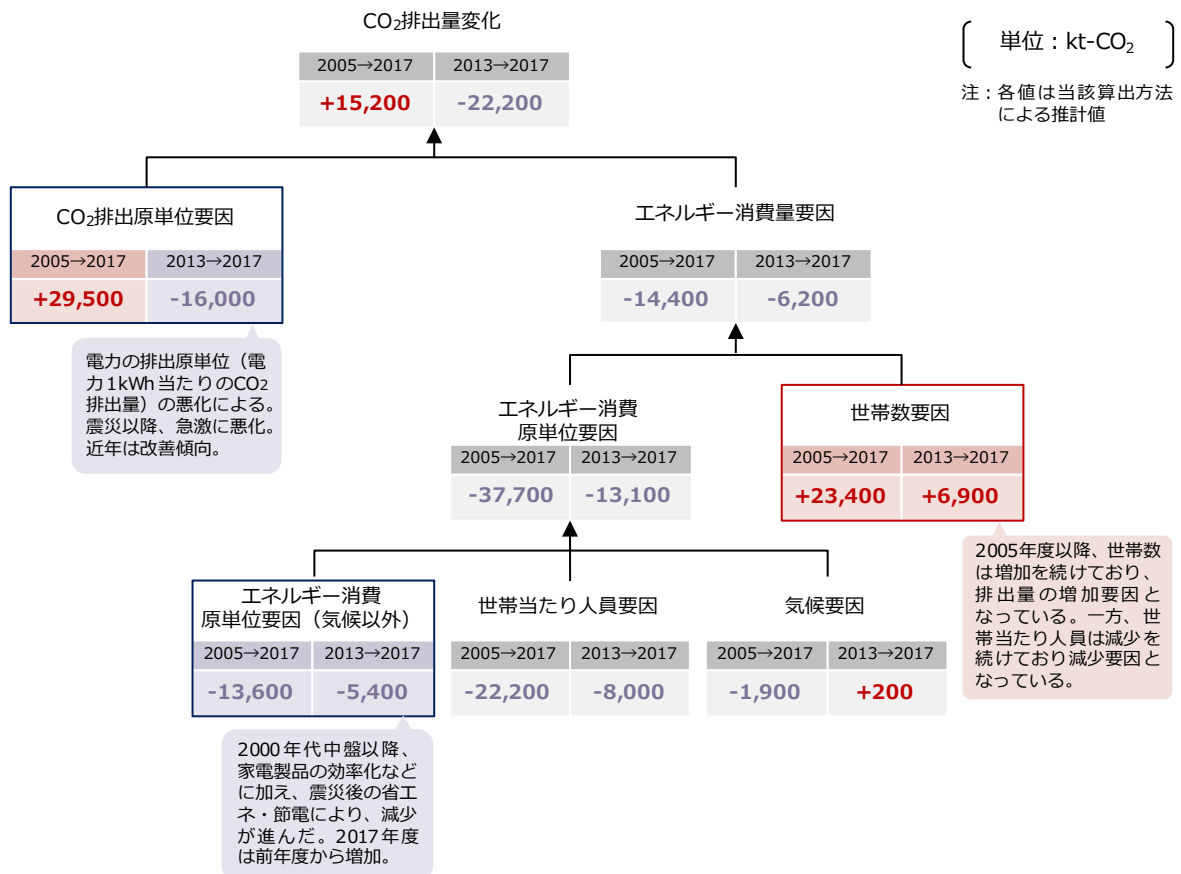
$CO_2$排出量変化

| 2005→2017 | 2013→2017 |
|---|---|
| +15,200 | -22,200 |

単位：kt-$CO_2$

注：各値は当該算出方法による推計値

$CO_2$排出原単位要因

| 2005→2017 | 2013→2017 |
|---|---|
| +29,500 | -16,000 |

電力の排出原単位（電力1kWh当たりの$CO_2$排出量）の悪化による。震災以降、急激に悪化。近年は改善傾向。

エネルギー消費量要因

| 2005→2017 | 2013→2017 |
|---|---|
| -14,400 | -6,200 |

エネルギー消費原単位要因

| 2005→2017 | 2013→2017 |
|---|---|
| -37,700 | -13,100 |

世帯数要因

| 2005→2017 | 2013→2017 |
|---|---|
| +23,400 | +6,900 |

2005年度以降、世帯数は増加を続けており、排出量の増加要因となっている。一方、世帯当たり人員は減少を続けており減少要因となっている。

エネルギー消費原単位要因（気候以外）

| 2005→2017 | 2013→2017 |
|---|---|
| -13,600 | -5,400 |

2000年代中盤以降、家電製品の効率化などに加え、震災後の省エネ・節電により、減少が進んだ。2017年度は前年度から増加。

世帯当たり人員要因

| 2005→2017 | 2013→2017 |
|---|---|
| -22,200 | -8,000 |

気候要因

| 2005→2017 | 2013→2017 |
|---|---|
| -1,900 | +200 |